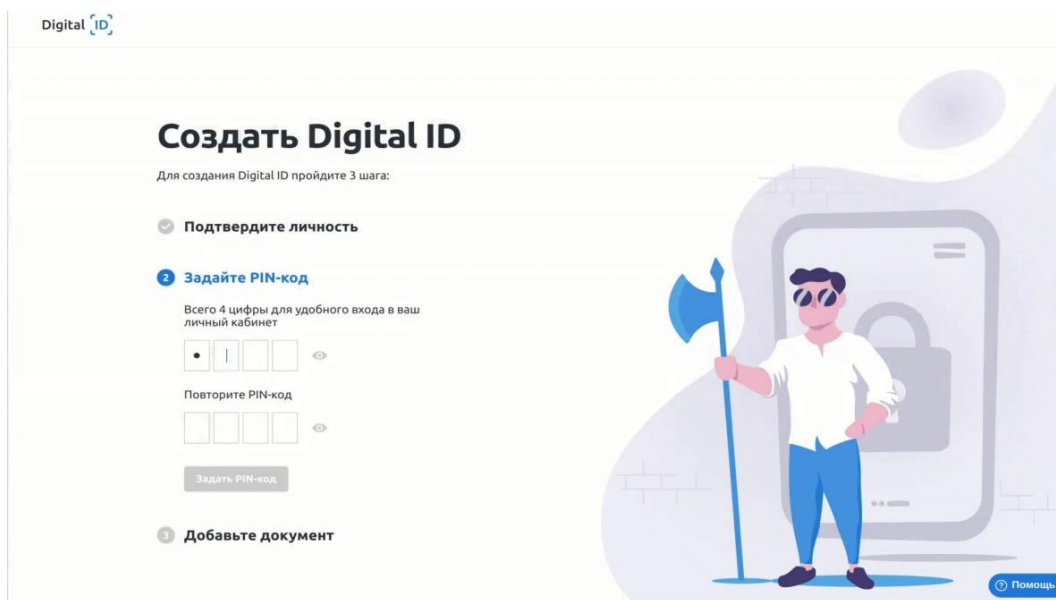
Digital ID

Создать Digital ID

Для создания Digital ID пройдите 3 шага:

Подтвердите личность

2 Задайте PIN-код

Всего 4 цифры для удобного входа в ваш личный кабинет

•

Повторите PIN-код

Задать PIN-код

3 Добавьте документ

Помощь